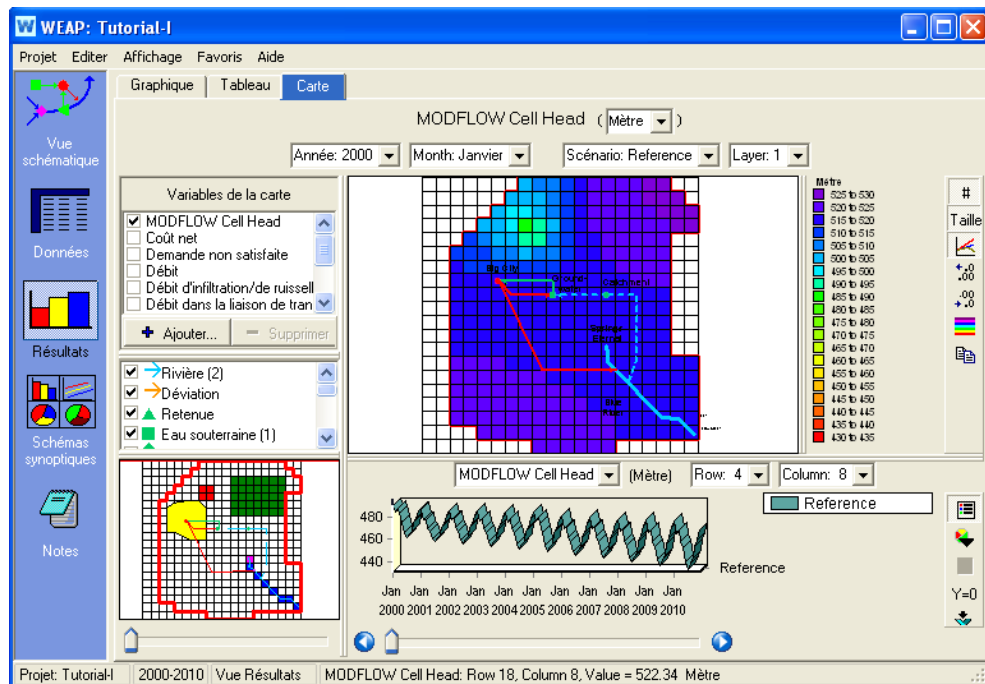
WEAP: Tutorial-I

Projet Editer Affichage Favoris Aide

Vue schématique

Données

Résultats

Schémas synoptiques

Notes

Graphique Tableau Carte

MODFLOW Cell Head ( Mètre )

Année: 2000 Month: Janvier Scénario: Reference Layer: 1

Variables de la carte

☑ MODFLOW Cell Head
☐ Coût net
☐ Demande non satisfaite
☐ Débit
☐ Débit d'infiltration/de ruissell
☐ Débit dans la liaison de tran

Ajouter... Supprimer

☑ Rivière (2)
☑ Déviation
☑ Retenue
☑ Eau souterraine (1)

Big City
Groundwater
Catchment
Agriculture
Blue River

Mètre
525 to 530
520 to 525
515 to 520
510 to 515
505 to 510
500 to 505
495 to 500
490 to 495
485 to 490
480 to 485
475 to 480
470 to 475
465 to 470
460 to 465
455 to 460
450 to 455
445 to 450
440 to 445
435 to 440
430 to 435

#
Taille

MODFLOW Cell Head (Mètre) Row: 4 Column: 8

Reference

480
460
440

Reference

Jan Jan Jan Jan Jan Jan Jan Jan Jan Jan Jan
2000 2001 2002 2003 2004 2005 2006 2007 2008 2009 2010

Y=0

Projet: Tutorial-I | 2000-2010 | Vue Résultats | MODFLOW Cell Head: Row 18, Column 8, Value = 522.34 Mètre